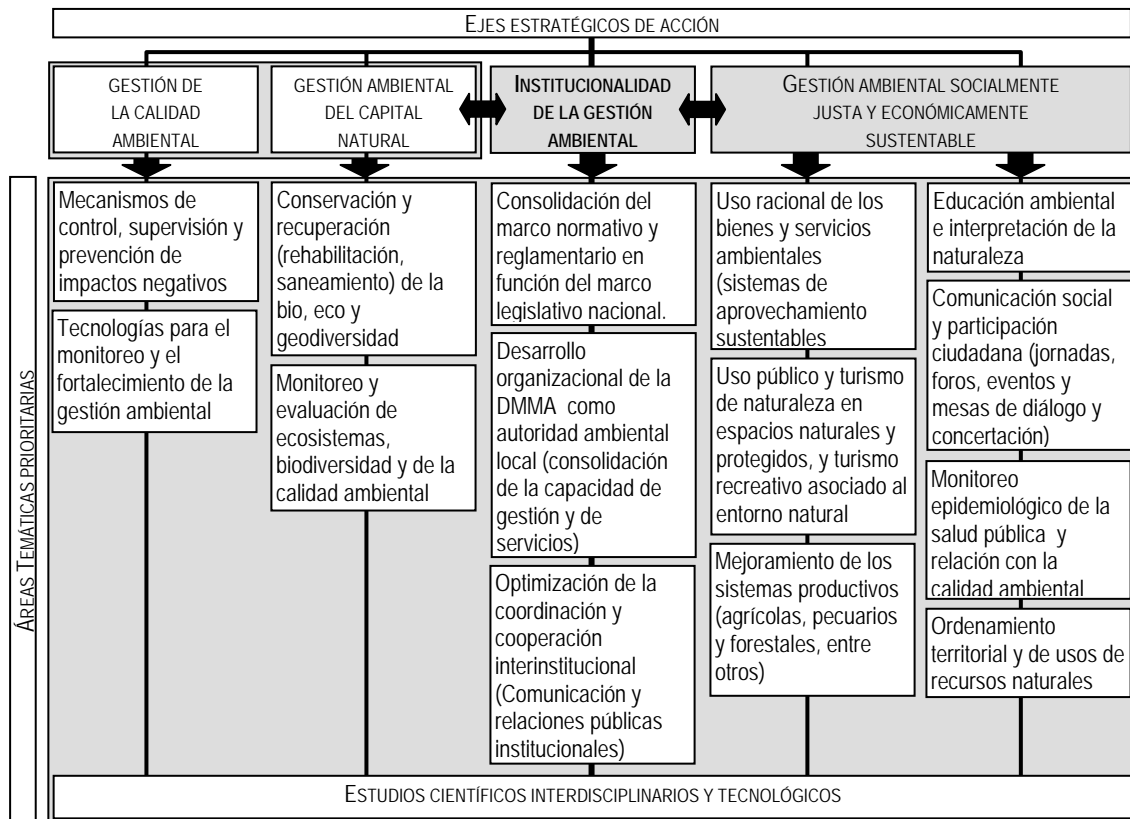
EJES ESTRATÉGICOS DE ACCIÓN

GESTIÓN DE LA CALIDAD AMBIENTAL

GESTIÓN AMBIENTAL DEL CAPITAL NATURAL

INSTITUCIONALIDAD DE LA GESTIÓN AMBIENTAL

GESTIÓN AMBIENTAL SOCIALMENTE JUSTA Y ECONÓMICAMENTE SUSTENTABLE

ÁREAS TEMÁTICAS PRIORITARIAS

Mecanismos de control, supervisión y prevención de impactos negativos

Tecnologías para el monitoreo y el fortalecimiento de la gestión ambiental

Conservación y recuperación (rehabilitación, saneamiento) de la bio, eco y geodiversidad

Monitoreo y evaluación de ecosistemas, biodiversidad y de la calidad ambiental

Consolidación del marco normativo y reglamentario en función del marco legislativo nacional.

Desarrollo organizacional de la DMMA como autoridad ambiental local (consolidación de la capacidad de gestión y de servicios)

Optimización de la coordinación y cooperación interinstitucional (Comunicación y relaciones públicas institucionales)

Uso racional de los bienes y servicios ambientales (sistemas de aprovechamiento sustentables

Uso público y turismo de naturaleza en espacios naturales y protegidos, y turismo recreativo asociado al entorno natural

Mejoramiento de los sistemas productivos (agrícolas, pecuarios y forestales, entre otros)

Educación ambiental e interpretación de la naturaleza

Comunicación social y participación ciudadana (jornadas, foros, eventos y mesas de diálogo y concertación)

Monitoreo epidemiológico de la salud pública y relación con la calidad ambiental

Ordenamiento territorial y de usos de recursos naturales

ESTUDIOS CIENTÍFICOS INTERDISCIPLINARIOS Y TECNOLÓGICOS